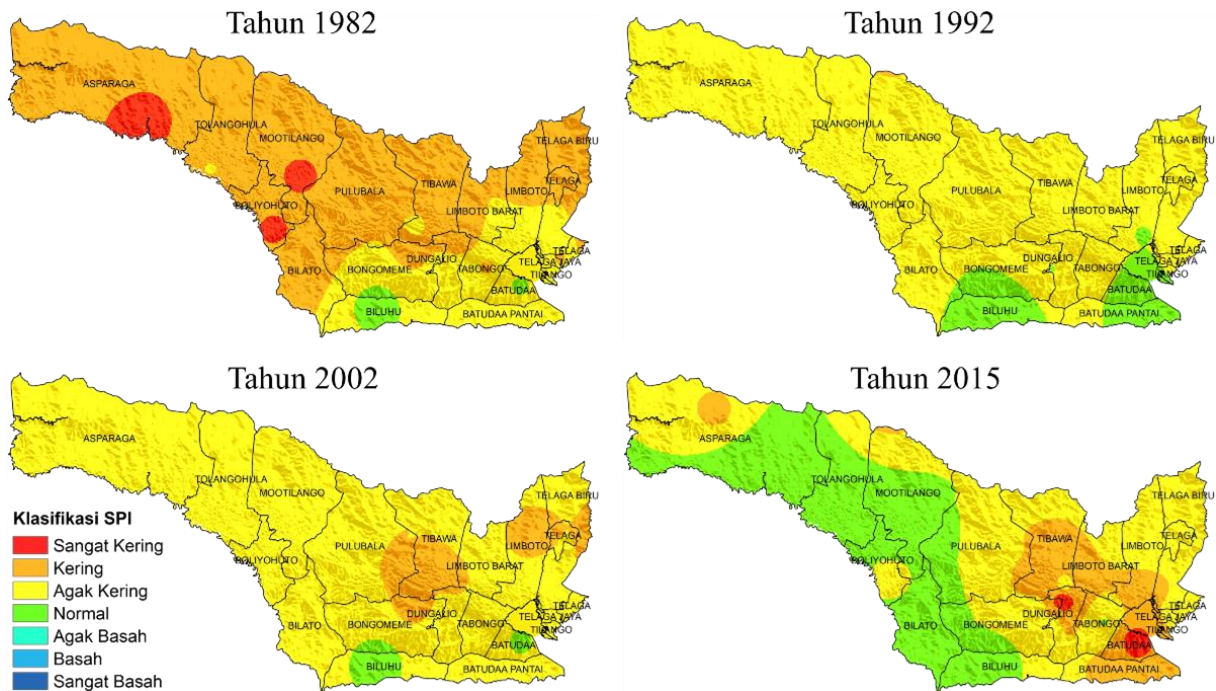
Tahun 1982

ASPARAGA
TOLANGOHULA
MOOTILANGO
TELAGA BIRU
TELAGA
PULUBALA
TIBAWA
LIMBOTO
BOLIYOHUTO
LIMBOTO BARAT
TELAGA JAYA
BILATO
BONGOMEME
DUNGALIO
TABONGO
TILANGO
BATUDAA
BILUHU
BATUDAA PANTAI

Tahun 1992

ASPARAGA
TOLANGOHULA
MOOTILANGO
TELAGA BIRU
TELAGA
PULUBALA
TIBAWA
LIMBOTO
BOLIYOHUTO
LIMBOTO BARAT
TELAGA JAYA
BILATO
BONGOMEME
DUNGALIO
TABONGO
TILANGO
BATUDAA
BILUHU
BATUDAA PANTAI

Tahun 2002

ASPARAGA
TOLANGOHULA
MOOTILANGO
TELAGA BIRU
TELAGA
PULUBALA
TIBAWA
LIMBOTO
BOLIYOHUTO
LIMBOTO BARAT
TELAGA JAYA
BILATO
BONGOMEME
DUNGALIO
TABONGO
TILANGO
BILUHU
BATUDAA PANTAI

Klasifikasi SPI
Sangat Kering
Kering
Agak Kering
Normal
Agak Basah
Basah
Sangat Basah

Tahun 2015

ASPARAGA
TOLANGOHULA
MOOTILANGO
TELAGA BIRU
TELAGA
PULUBALA
TIBAWA
LIMBOTO
BOLIYOHUTO
LIMBOTO BARAT
TELAGA JAYA
BILATO
BONGOMEME
DUNGALIO
TABONGO
TILANGO
BATUDAA
BILUHU
BATUDAA PANTAI